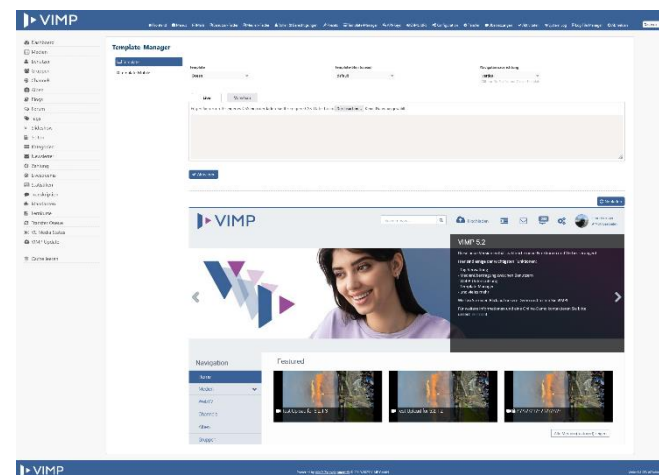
VIMP

Dashboard
Medien
Benutzer
Gruppen
Channels
Alben
Blogs
Forum
Tags
Kategorien
Seiten
Kategorien
Newsletter
Sprachen
Einstellungen
Collections
Transkription
Werbung
Templates
Transcoder-Queue
Media Queue
VIMP Update

Template Manager

Template
Default

Template Editor

Less

VIMP

VIMP 5.2

Navigation
Home
Medien
Videos
Channels
Alben
Gruppen

Featured

VIMP